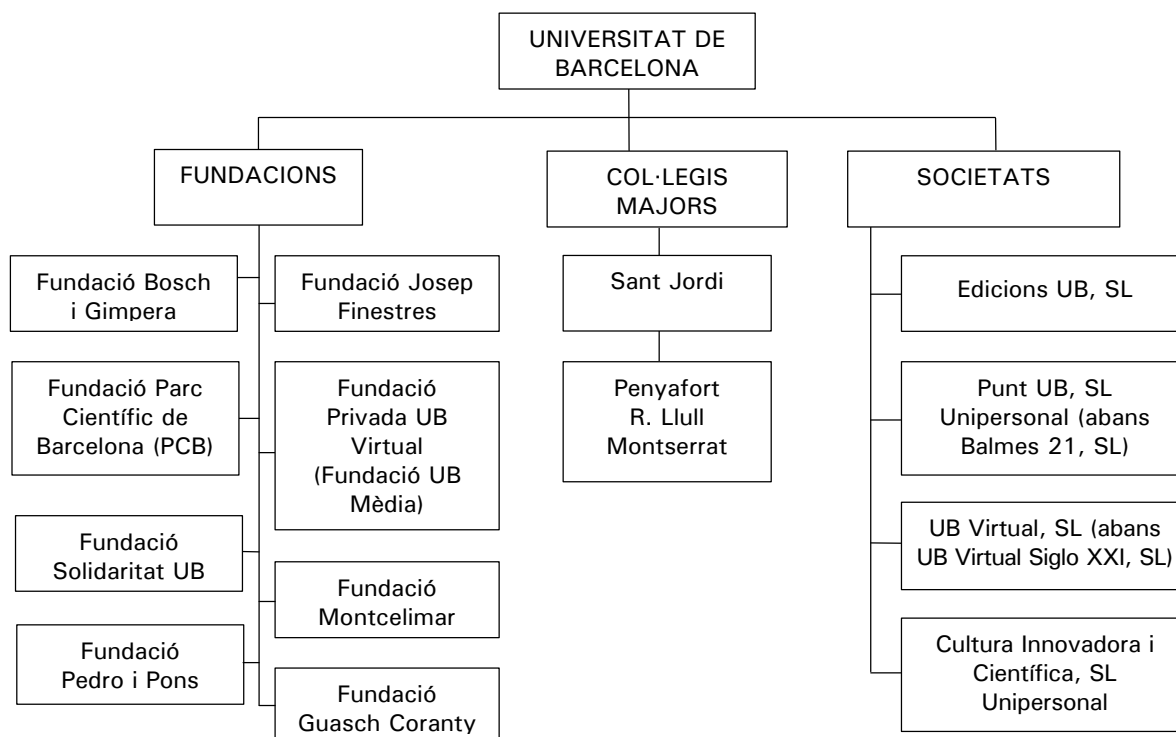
UNIVERSITAT DE BARCELONA

FUNDACIONS

Fundació Bosch i Gimpera

Fundació Josep Finestres

Fundació Parc Científic de Barcelona (PCB)

Fundació Privada UB Virtual (Fundació UB Mèdia)

Fundació Solidaritat UB

Fundació Montcelimar

Fundació Pedro i Pons

Fundació Guasch Coranty

COL·LEGIS MAJORS

Sant Jordi

Penyafort R. Llull Montserrat

SOCIETATS

Edicions UB, SL

Punt UB, SL Unipersonal (abans Balmes 21, SL)

UB Virtual, SL (abans UB Virtual Siglo XXI, SL)

Cultura Innovadora i Científica, SL Unipersonal